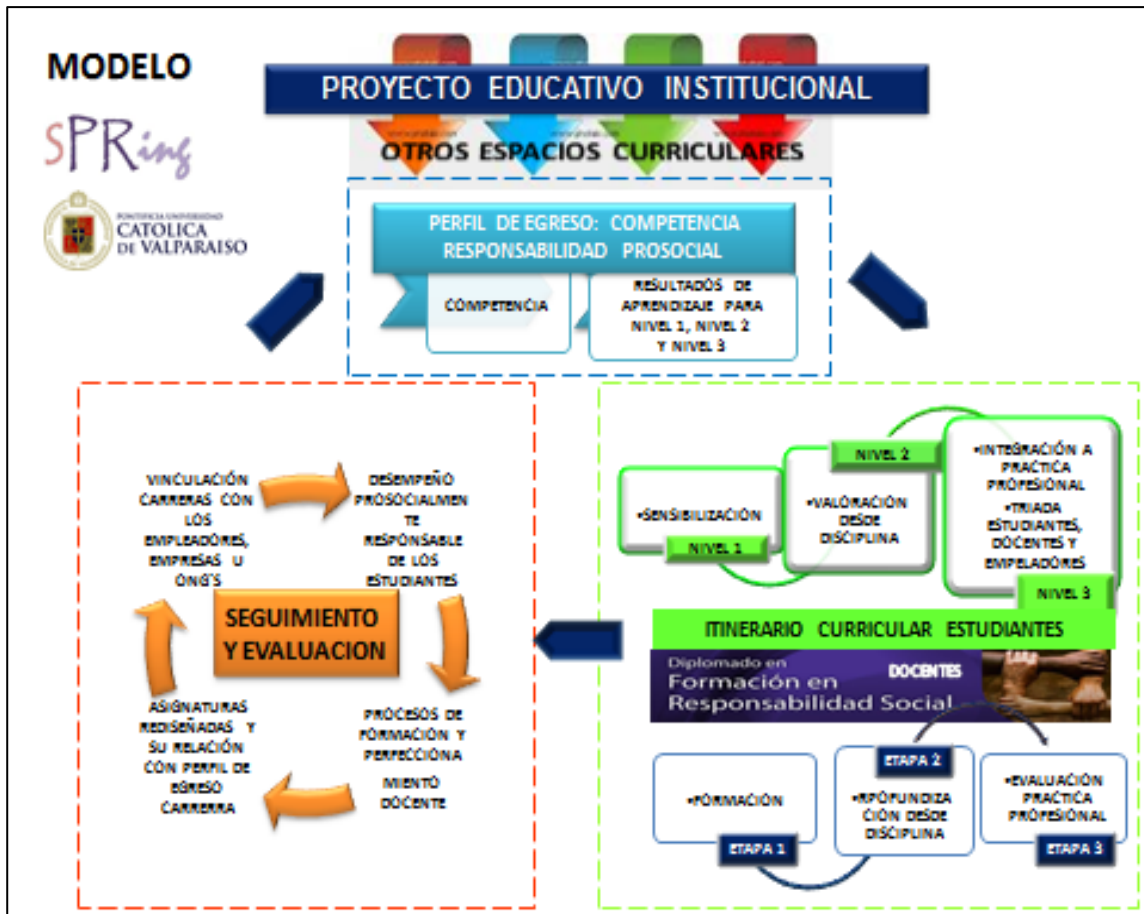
MODELO

SPRing

PONTIFICIA UNIVERSIDAD CATOLICA DE VALPARAISO

PROYECTO EDUCATIVO INSTITUCIONAL

OTROS ESPACIOS CURRICULARES

PERFIL DE EGRESO: COMPETENCIA RESPONSABILIDAD PROSOCIAL

COMPETENCIA

RESULTADOS DE APRENDIZAJE PARA NIVEL 1, NIVEL 2 Y NIVEL 3

VINCULACIÓN CARRERAS CON LOS EMPLEADORES, EMPRESAS U ONG'S

DESEMPEÑO PROSOCIALMENTE RESPONSABLE DE LOS ESTUDIANTES

SEGUIMIENTO Y EVALUACION

ASIGNATURAS REDISEÑADAS Y SU RELACIÓN CON PERFIL DE EGRESO CARRERRA

PROCESOS DE FORMACIÓN Y PERFECCIONAMIENTO DOCENTE

•SENSIBILIZACIÓN

NIVEL 1

NIVEL 2

•VALORACIÓN DESDE DISCIPLINA

•INTEGRACIÓN A PRÁCTICA PROFESIONAL
•TRIADA ESTUDIANTES, DOCENTES Y EMPELADORES

NIVEL 3

ITINERARIO CURRICULAR ESTUDIANTES

Diplomado en Formación en Responsabilidad Social

DOCENTES

ETAPA 2

•FORMACIÓN

ETAPA 1

•RPOFUNDIZACIÓN DESDE DISCIPLINA

•EVALUACIÓN PRÁCTICA PROFESIONAL

ETAPA 3